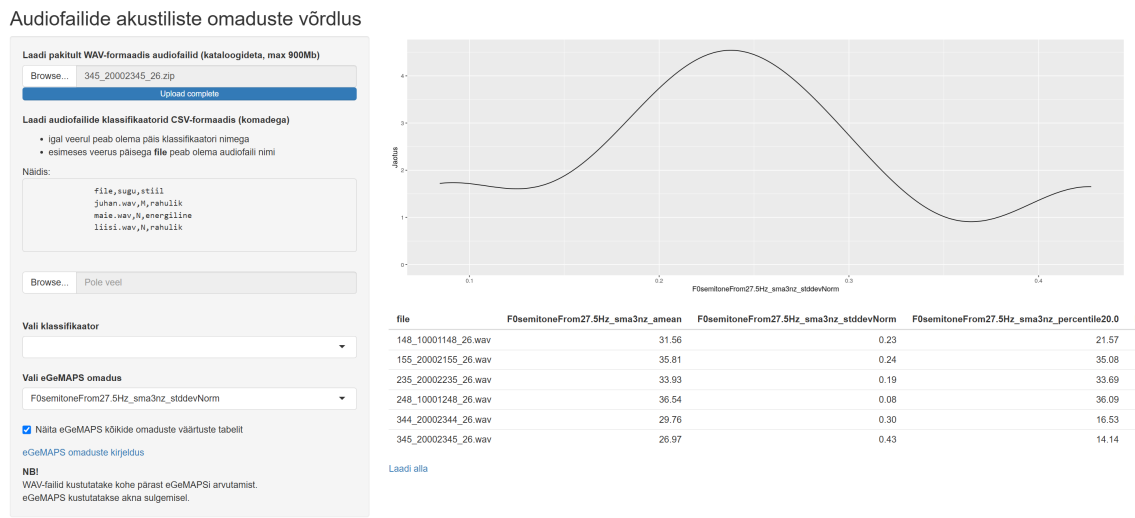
Audiofailide akustiliste omaduste võrdlus

Laadi pakitult WAV-formaadis audiofailid (kataloogideta, max 900Mb)

Browse... 345_20002345_26.zip

Upload complete

Laadi audiofailide klassifikaatorid CSV-formaadis (komadega)

- igal veerul peab olema päis klassifikaatori nimega
- esimeses veerus päisega **file** peab olema audiofaili nimi

Näidis:

file,sugu,stiil
juhan.wav,M,rahulik
maie.wav,N,energiline
liisi.wav,N,rahulik

Browse... Pole veel

Vali klassifikaator

Vali eGeMAPS omadus

F0semitoneFrom27.5Hz_sma3nz_stddevNorm

Näita eGeMAPS kõikide omaduste väärtuste tabelit

eGeMAPS omaduste kirjeldus

NB!
WAV-failid kustutatakse kohe pärast eGeMAPSi arvutamist.
eGeMAPS kustutatakse akna sulgemisel.

Jaotus

4
3
2
1
0

0.1 0.2 0.3 0.4

F0semitoneFrom27.5Hz_sma3nz_stddevNorm

| file | F0semitoneFrom27.5Hz_sma3nz_amean | F0semitoneFrom27.5Hz_sma3nz_stddevNorm | F0semitoneFrom27.5Hz_sma3nz_percentile20.0 |
|---|---|---|---|
| 148_10001148_26.wav | 31.56 | 0.23 | 21.57 |
| 155_20002155_26.wav | 35.81 | 0.24 | 35.08 |
| 235_20002235_26.wav | 33.93 | 0.19 | 33.69 |
| 248_10001248_26.wav | 36.54 | 0.08 | 36.09 |
| 344_20002344_26.wav | 29.76 | 0.30 | 16.53 |
| 345_20002345_26.wav | 26.97 | 0.43 | 14.14 |

Laadi alla